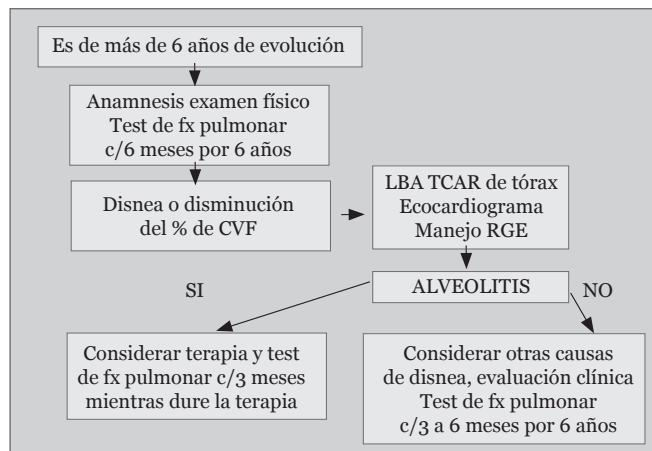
Es de más de 6 años de evolución

Anamnesis examen físico
Test de fx pulmonar
c/6 meses por 6 años

Disnea o disminución
del % de CVF

LBA TCAR de tórax
Ecocardiograma
Manejo RGE

ALVEOLITIS

SI

NO

Considerar terapia y test
de fx pulmonar c/3 meses
mientras dure la terapia

Considerar otras causas
de disnea, evaluación clínica
Test de fx pulmonar
c/3 a 6 meses por 6 años